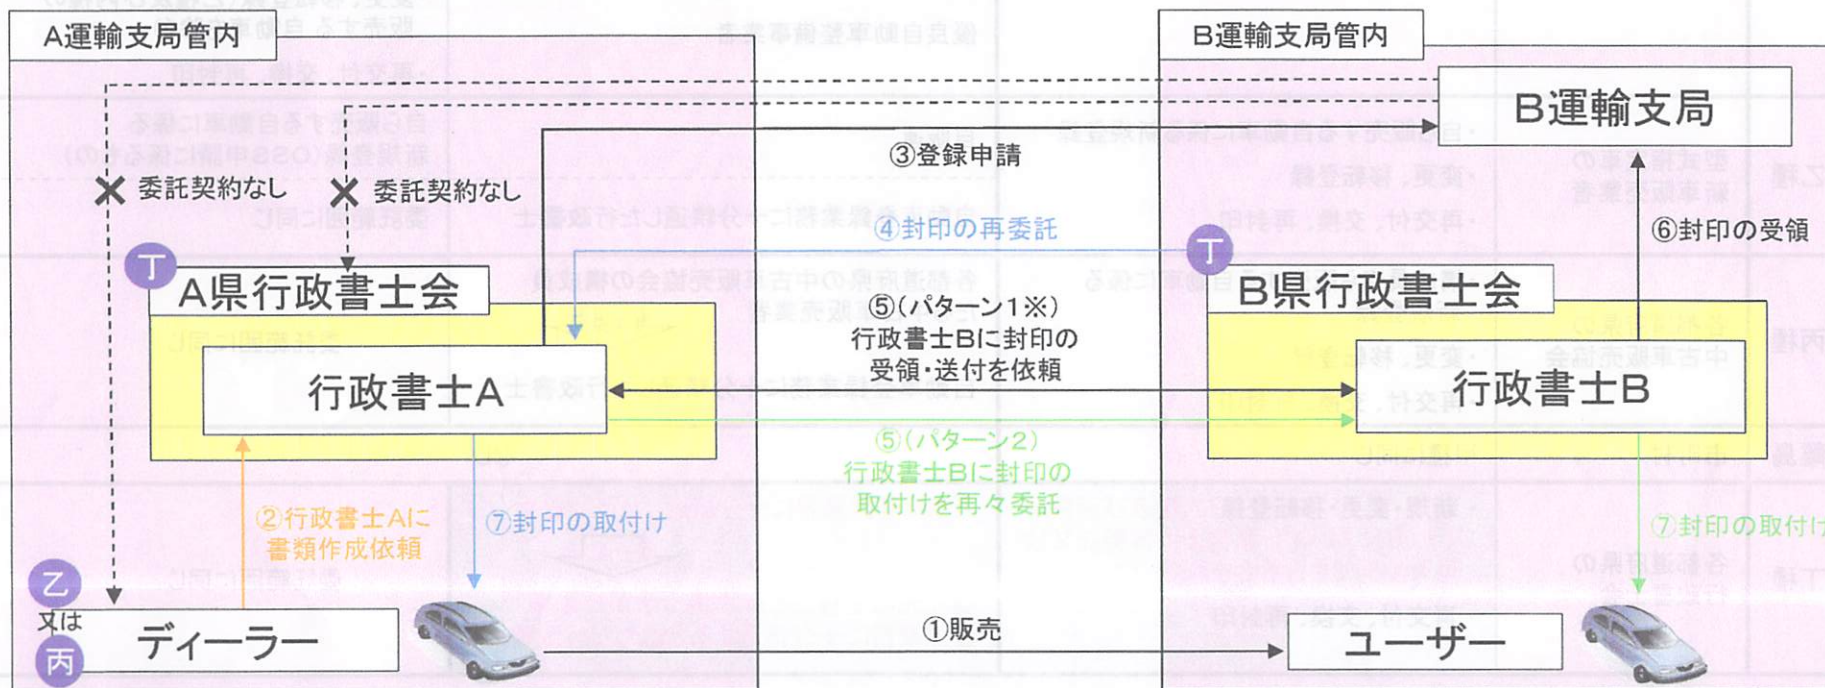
A運輸支局管内

B運輸支局管内

B運輸支局

③登録申請

✕ 委託契約なし ✕ 委託契約なし

④封印の再委託

⑥封印の受領

T

A県行政書士会

T

B県行政書士会

⑤(パターン1※)
行政書士Bに封印の
受領・送付を依頼

行政書士A

行政書士B

⑤(パターン2)
行政書士Bに封印の
取付けを再々委託

②行政書士Aに
書類作成依頼

⑦封印の取付け

⑦封印の取付け

乙
又は
丙

ディーラー

①販売

ユーザー